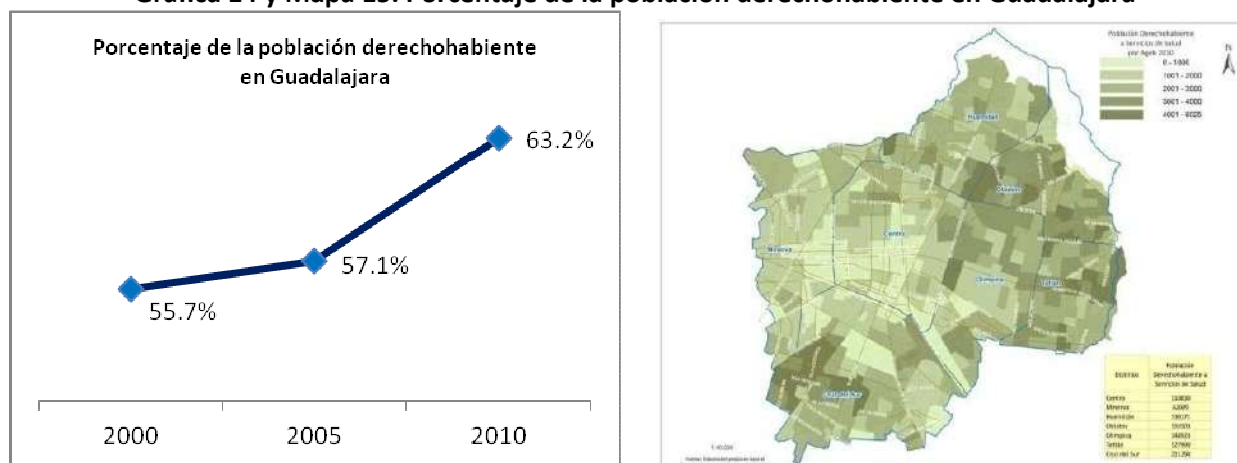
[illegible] y Mapa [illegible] Porcentaje de la población derechohabiente en Guadalajara

Porcentaje de la población derechohabiente en Guadalajara

63.2%

57.1%

55.7%

2000 2005 2010

Población Derechohabiente a Servicios de Salud por Ageb 2010

0 - 1000
1001 - 2000
2001 - 3000
3001 - 4000
4001 - 6025

Huentitán
Oblatos
Minerva
Centro
Olímpica
Tetlán
Cruz del Sur

| Distrito | Población Derechohabiente a Servicios de Salud |
|---|---|
| Centro | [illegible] |
| Minerva | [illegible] |
| Huentitán | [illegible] |
| Oblatos | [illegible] |
| Olímpica | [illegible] |
| Tetlán | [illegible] |
| Cruz del Sur | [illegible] |

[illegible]